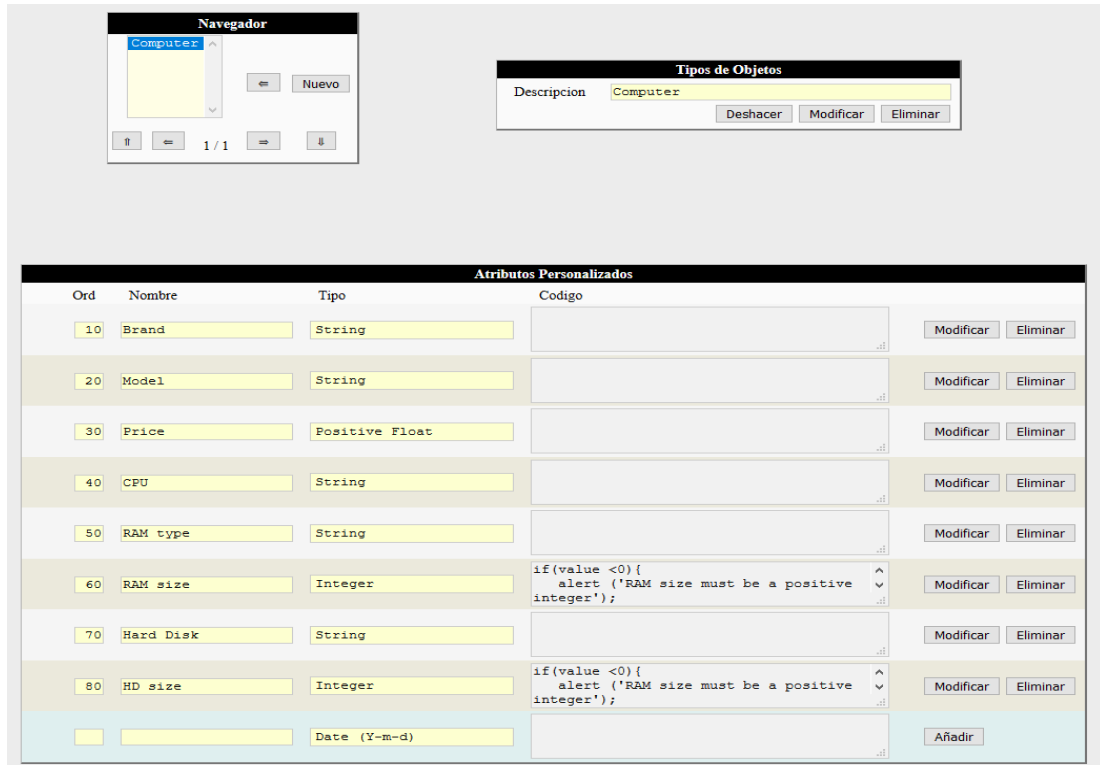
Navegador

Computer

⇐ Nuevo

⇑ ⇐ 1 / 1 ⇒ ⇓

Tipos de Objetos

Descripcion Computer

Deshacer Modificar Eliminar

Atributos Personalizados

| Ord | Nombre | Tipo | Codigo | | |
|---|---|---|---|---|---|
| 10 | Brand | String | | Modificar | Eliminar |
| 20 | Model | String | | Modificar | Eliminar |
| 30 | Price | Positive Float | | Modificar | Eliminar |
| 40 | CPU | String | | Modificar | Eliminar |
| 50 | RAM type | String | | Modificar | Eliminar |
| 60 | RAM size | Integer | if(value <0){ alert ('RAM size must be a positive integer'); | Modificar | Eliminar |
| 70 | Hard Disk | String | | Modificar | Eliminar |
| 80 | HD size | Integer | if(value <0){ alert ('RAM size must be a positive integer'); | Modificar | Eliminar |
| | | Date (Y-m-d) | | Añadir | |